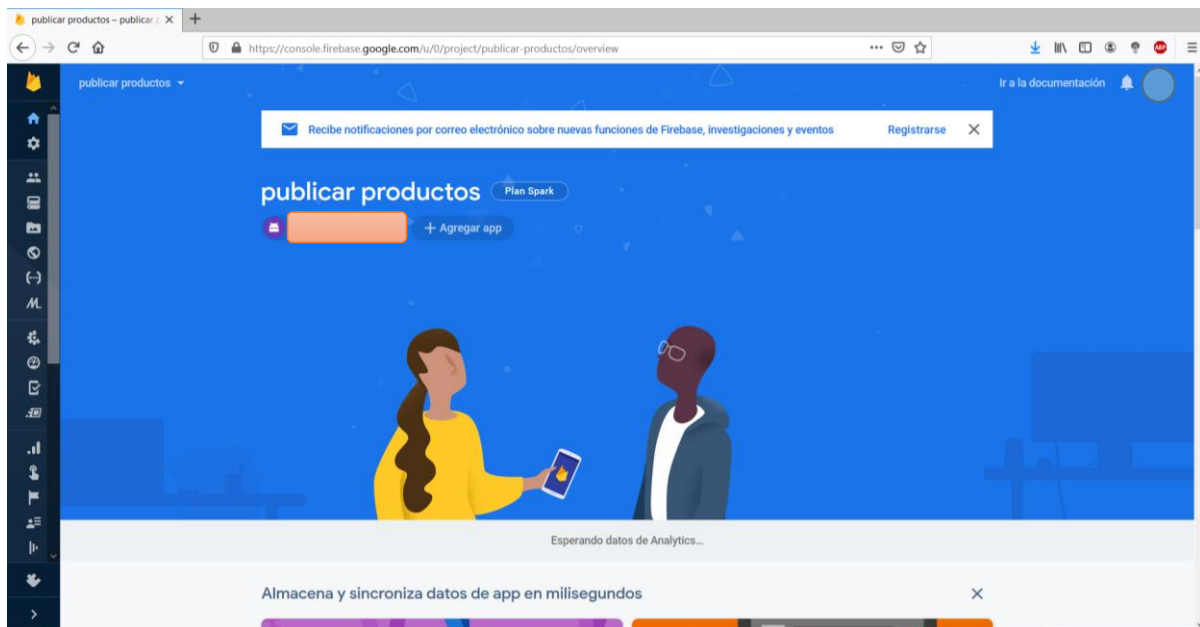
publicar productos – publicar p ×
+
https://console.firebase.google.com/u/0/project/publicar-productos/overview
publicar productos
Ir a la documentación
Recibe notificaciones por correo electrónico sobre nuevas funciones de Firebase, investigaciones y eventos
Registrarse
publicar productos
Plan Spark
+ Agregar app
Esperando datos de Analytics...
Almacena y sincroniza datos de app en milisegundos